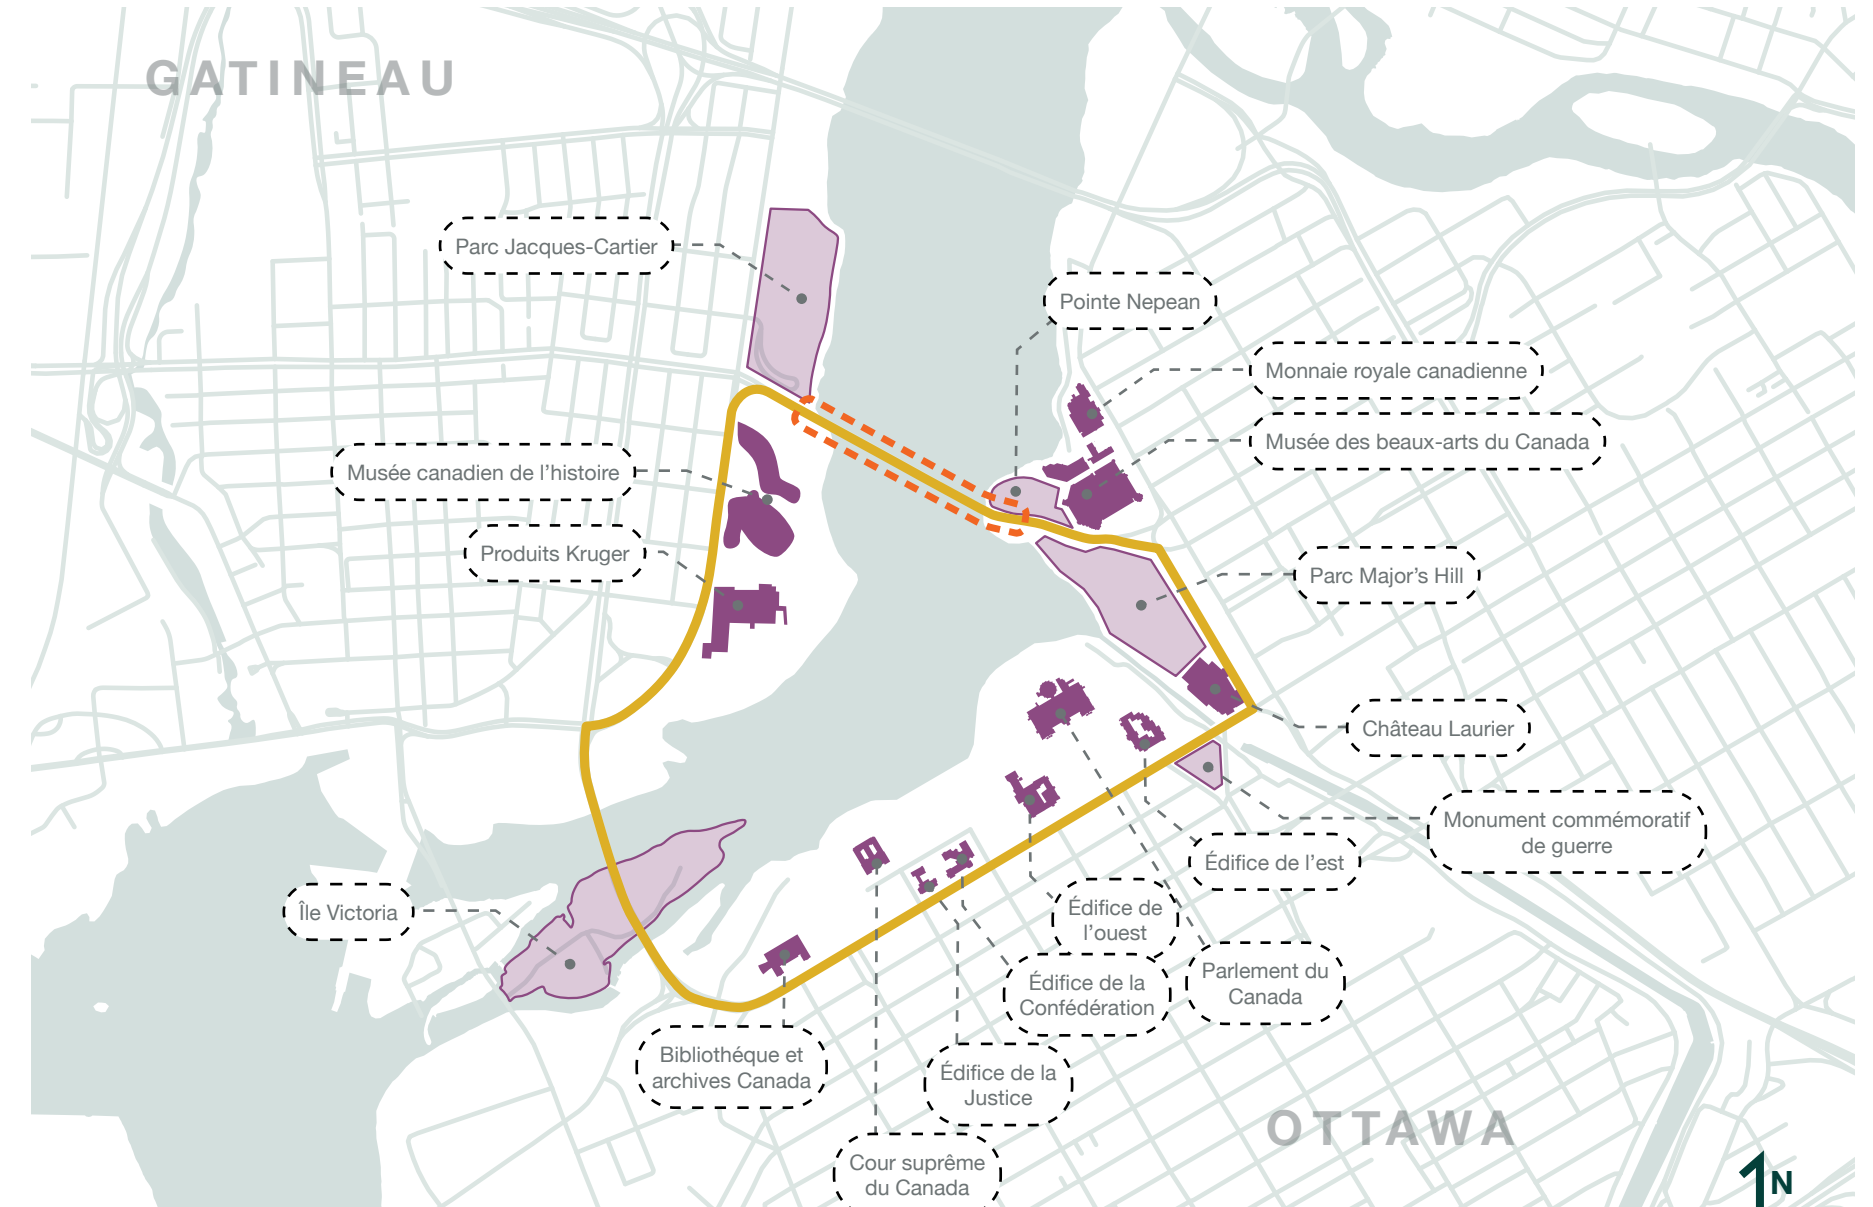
GATINEAU

Parc Jacques-Cartier

Pointe Nepean

Monnaie royale canadienne

Musée des beaux-arts du Canada

Musée canadien de l'histoire

Produits Kruger

Parc Major's Hill

Château Laurier

Monument commémoratif de guerre

Édifice de l'est

Édifice de l'ouest

Île Victoria

Parlement du Canada

Édifice de la Confédération

Bibliothéque et archives Canada

Édifice de la Justice

Cour suprême du Canada

OTTAWA

N